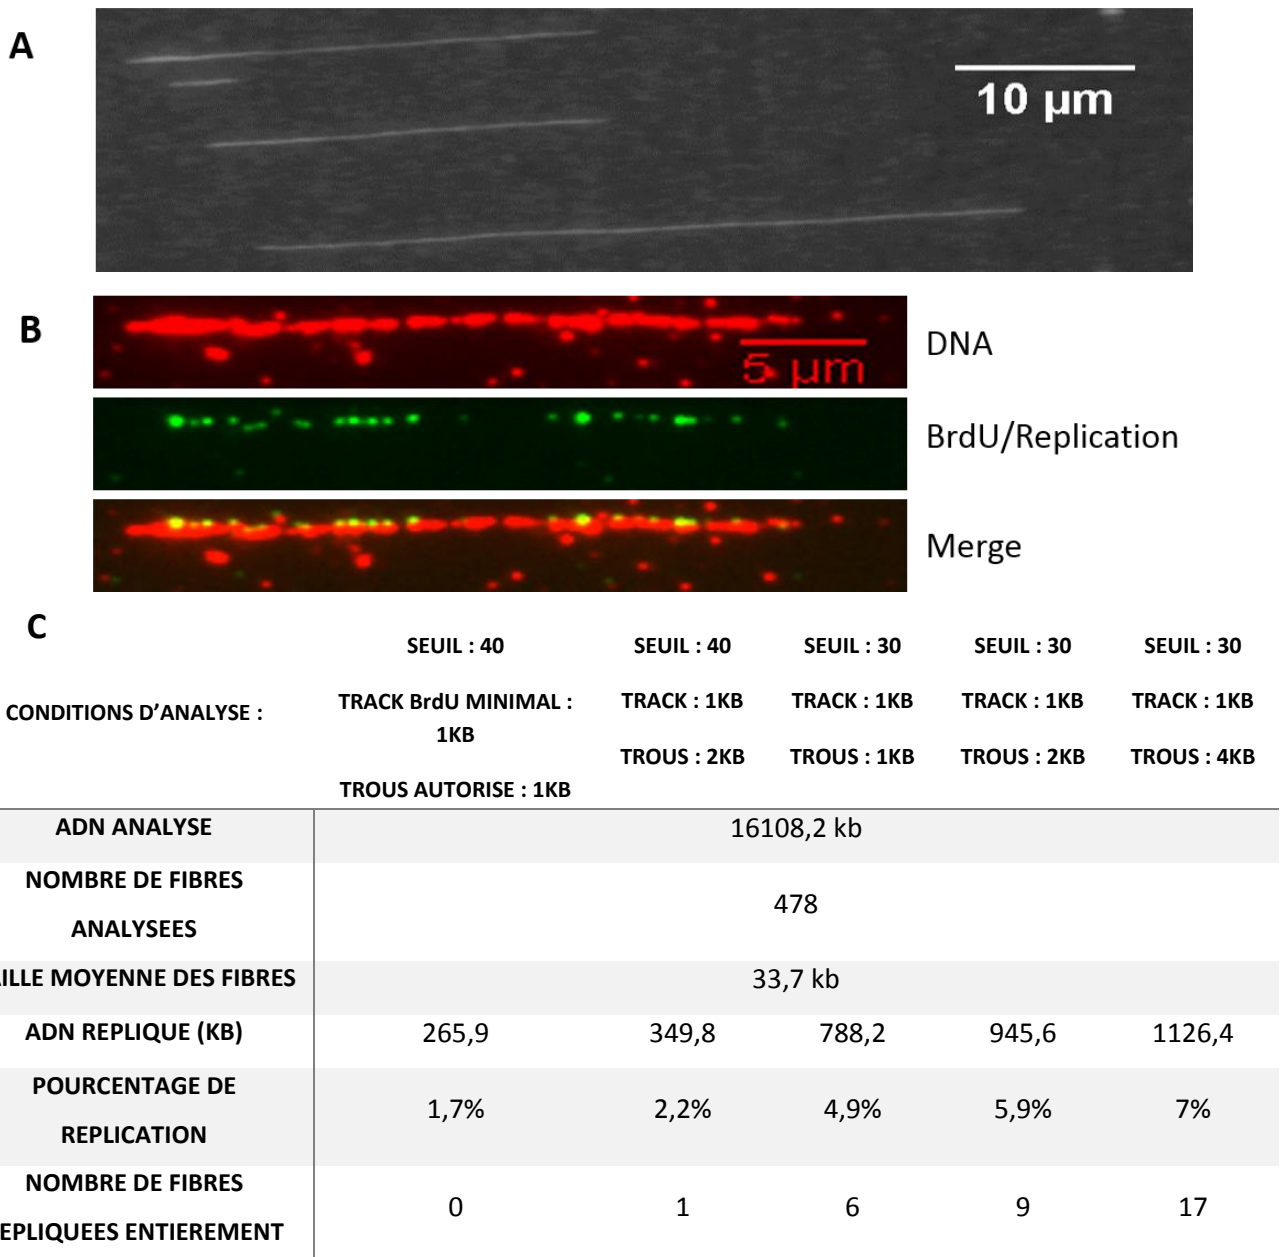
A

10 µm

B

5 µm

DNA

BrdU/Replication

Merge

C

| CONDITIONS D'ANALYSE : | SEUIL : 40 TRACK BrdU MINIMAL : 1KB TROUS AUTORISE : 1KB | SEUIL : 40 TRACK : 1KB TROUS : 2KB | SEUIL : 30 TRACK : 1KB TROUS : 1KB | SEUIL : 30 TRACK : 1KB TROUS : 2KB | SEUIL : 30 TRACK : 1KB TROUS : 4KB |
|---|---|---|---|---|---|
| ADN ANALYSE | 16108,2 kb | | | | |
| NOMBRE DE FIBRES ANALYSEES | 478 | | | | |
| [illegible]ILLE MOYENNE DES FIBRES | 33,7 kb | | | | |
| ADN REPLIQUE (KB) | 265,9 | 349,8 | 788,2 | 945,6 | 1126,4 |
| POURCENTAGE DE REPLICATION | 1,7% | 2,2% | 4,9% | 5,9% | 7% |
| NOMBRE DE FIBRES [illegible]EPLIQUEES ENTIEREMENT | 0 | 1 | 6 | 9 | 17 |